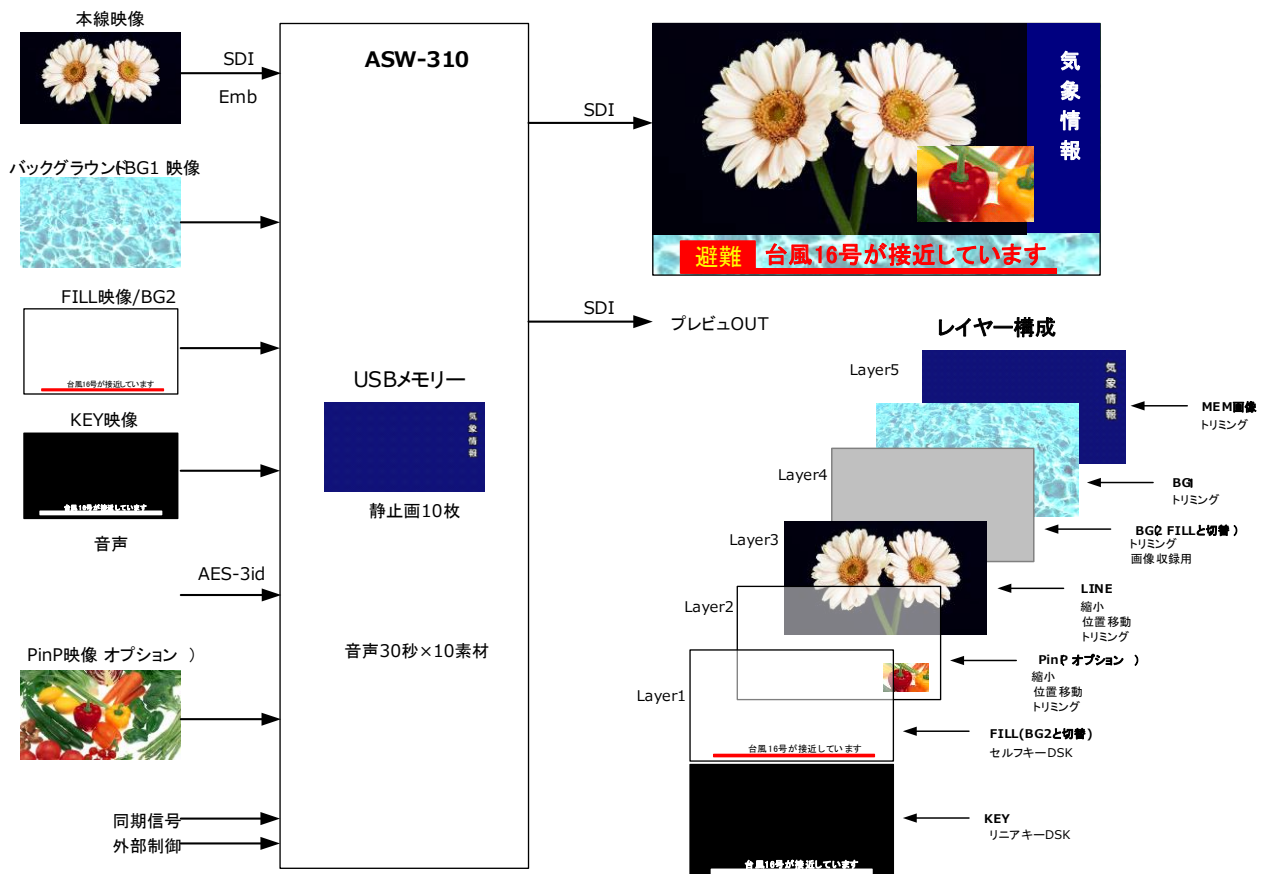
本線映像

SDI

Emb

ASW-310

バックグラウンドBG1 映像

FILL映像/BG2

台風16号が接近しています

KEY映像

台風16号が接近しています

音声

AES-3id

PinP映像 オプション )

同期信号

外部制御

USBメモリー

気象情報

静止画10枚

音声30秒×10素材

SDI

気象情報

避難 台風16号が接近しています

SDI

プレビュOUT

レイヤー構成

Layer5

気象情報

MEM画像
トリミング

Layer4

BG1
トリミング

BG2 FILLと切替 )
トリミング
画像収録用

Layer3

LINE
縮小
位置移動
トリミング

Layer2

PinP オプション )
縮小
位置移動
トリミング

Layer1

台風16号が接近しています

FILL(BG2と切替)
セルフキーDSK

KEY
リニアキーDSK

台風16号が接近しています